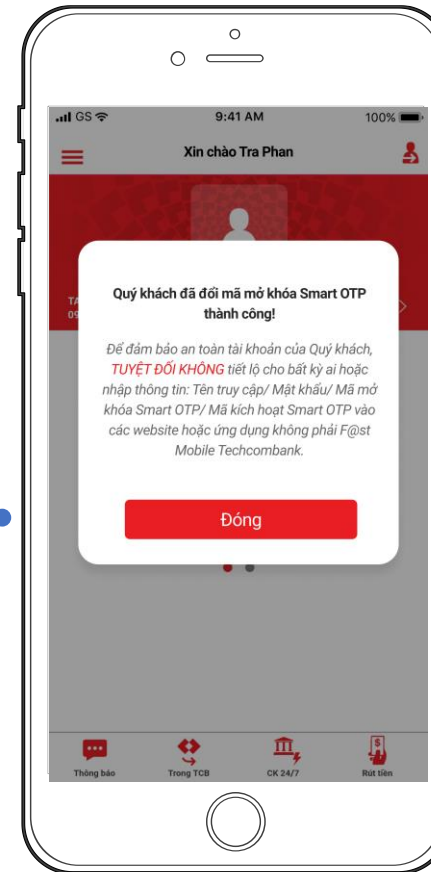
GS
9:41 AM
100%

Xin chào Tra Phan

TA
09

Quý khách đã đổi mã mở khóa Smart OTP thành công!

Để đảm bảo an toàn tài khoản của Quý khách, TUYỆT ĐỐI KHÔNG tiết lộ cho bất kỳ ai hoặc nhập thông tin: Tên truy cập/ Mật khẩu/ Mã mở khóa Smart OTP/ Mã kích hoạt Smart OTP vào các website hoặc ứng dụng không phải F@st Mobile Techcombank.

Đóng

Thông báo
Trong TCB
CK 24/7
Rút tiền